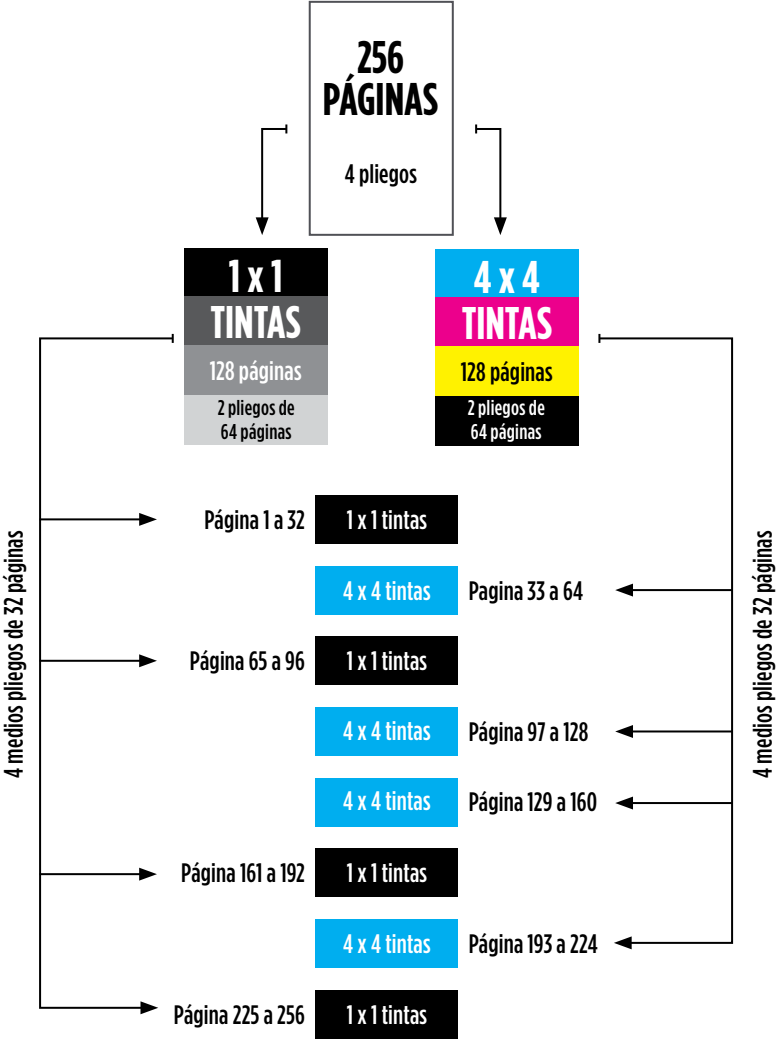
256 PÁGINAS

4 pliegos

1 x 1 TINTAS

128 páginas

2 pliegos de 64 páginas

4 x 4 TINTAS

128 páginas

2 pliegos de 64 páginas

4 medios pliegos de 32 páginas

4 medios pliegos de 32 páginas

Página 1 a 32 | 1 x 1 tintas

4 x 4 tintas | Pagina 33 a 64

Página 65 a 96 | 1 x 1 tintas

4 x 4 tintas | Página 97 a 128

4 x 4 tintas | Página 129 a 160

Página 161 a 192 | 1 x 1 tintas

4 x 4 tintas | Página 193 a 224

Página 225 a 256 | 1 x 1 tintas